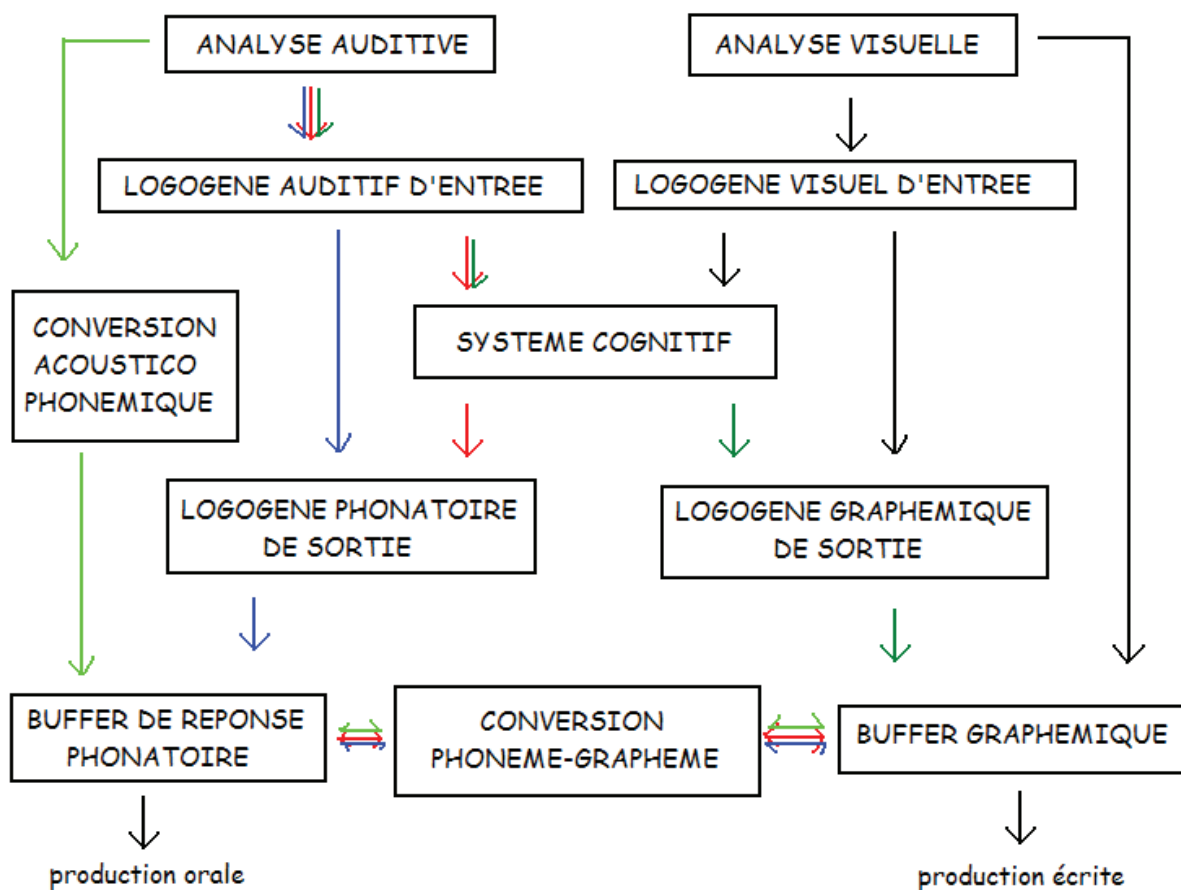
ANALYSE AUDITIVE

ANALYSE VISUELLE

LOGOGENE AUDITIF D'ENTREE

LOGOGENE VISUEL D'ENTREE

CONVERSION ACOUSTICO PHONEMIQUE

SYSTEME COGNITIF

LOGOGENE PHONATOIRE DE SORTIE

LOGOGENE GRAPHEMIQUE DE SORTIE

BUFFER DE REPONSE PHONATOIRE

CONVERSION PHONEME-GRAPHEME

BUFFER GRAPHEMIQUE

production orale

production écrite